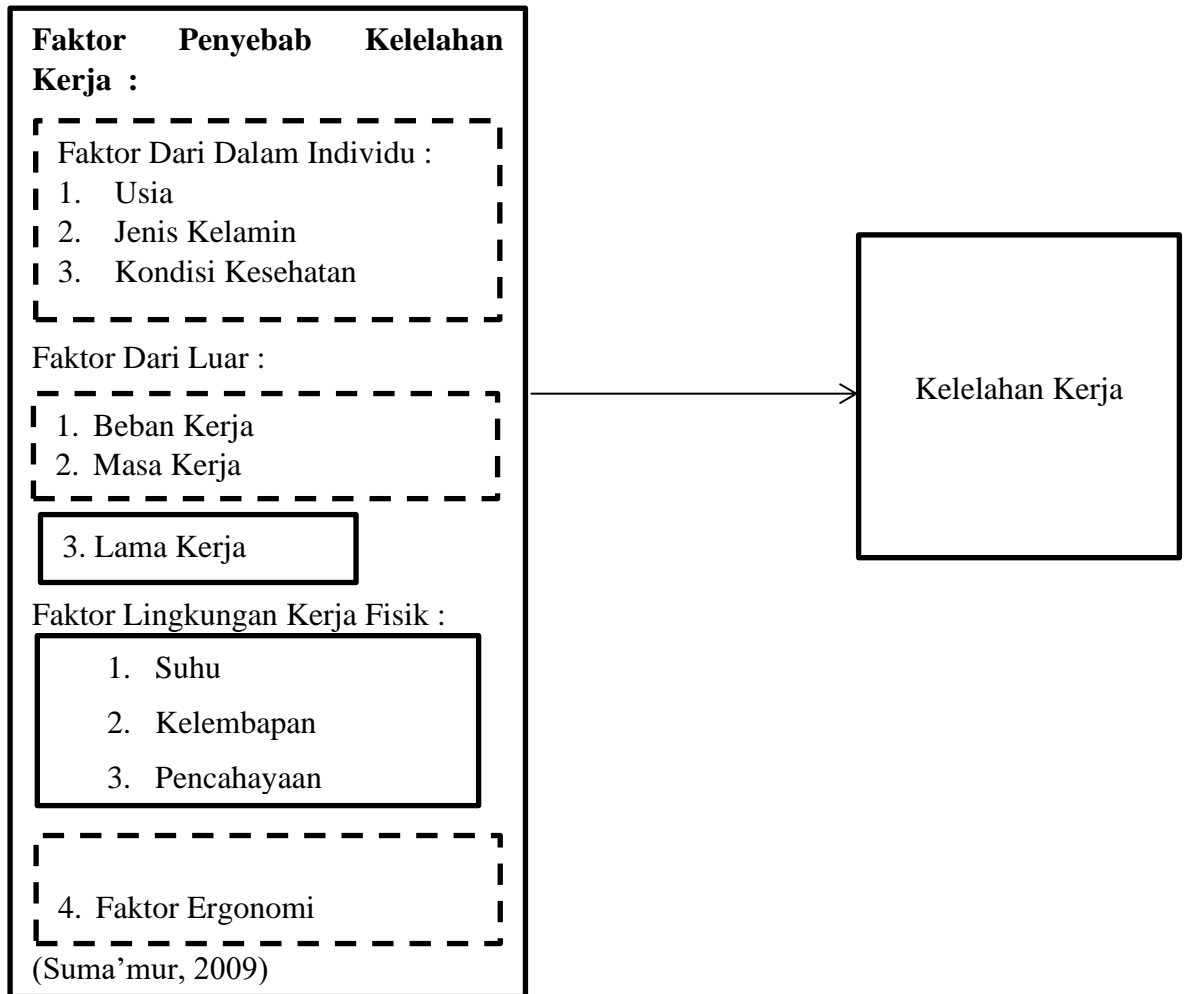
**Faktor Penyebab Kelelahan Kerja :**

Faktor Dari Dalam Individu :
1. Usia
2. Jenis Kelamin
3. Kondisi Kesehatan

Faktor Dari Luar :
1. Beban Kerja
2. Masa Kerja

3. Lama Kerja

Faktor Lingkungan Kerja Fisik :
1. Suhu
2. Kelembapan
3. Pencahayaan

4. Faktor Ergonomi

(Suma'mur, 2009)

Kelelahan Kerja